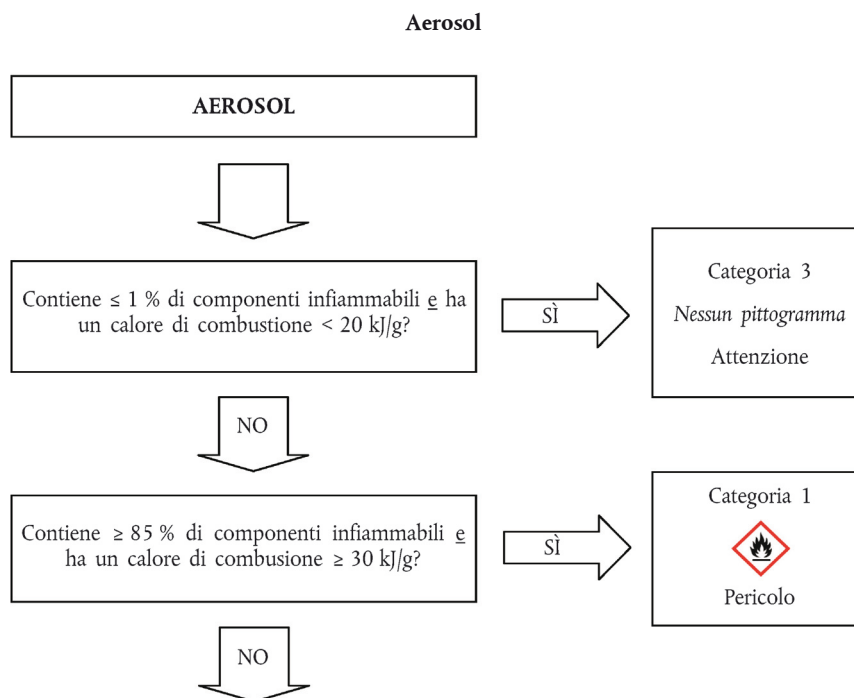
Aerosol

AEROSOL

Contiene ≤ 1 % di componenti infiammabili e ha un calore di combustione < 20 kJ/g?

SÌ

Categoria 3

Nessun pittogramma

Attenzione

NO

Contiene ≥ 85 % di componenti infiammabili e ha un calore di combustione ≥ 30 kJ/g?

SÌ

Categoria 1

Pericolo

NO